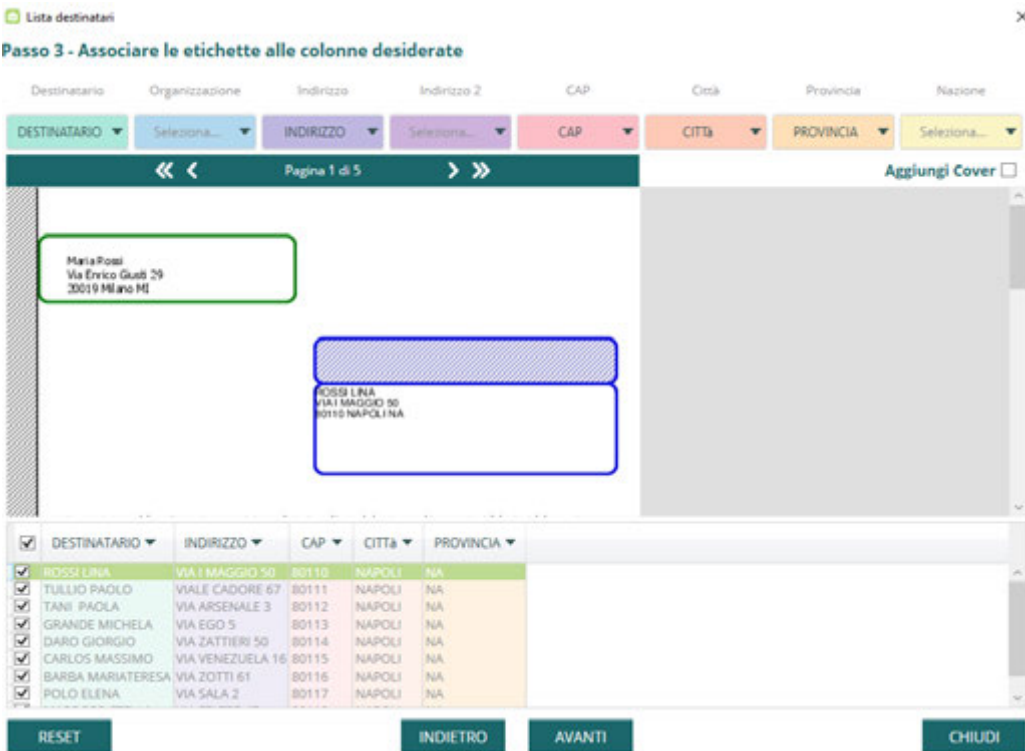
Lista destinatari

×

Passo 3 - Associare le etichette alle colonne desiderate

Destinatario Organizzazione Indirizzo Indirizzo 2 CAP Città Provincia Nazione

DESTINATARIO ▼ Seleziona... ▼ INDIRIZZO ▼ Seleziona... ▼ CAP ▼ CITTà ▼ PROVINCIA ▼ Seleziona... ▼

« ‹ Pagina 1 di 5 › »

Aggiungi Cover

Maria Rossi
Via Enrico Giusti 29
20019 Milano MI

ROSSI LINA
VIA I MAGGIO 50
80110 NAPOLI NA

| ☑ | DESTINATARIO ▼ | INDIRIZZO ▼ | CAP ▼ | CITTà ▼ | PROVINCIA ▼ |
|---|---|---|---|---|---|
| ☑ | ROSSI LINA | VIA I MAGGIO 50 | 80110 | NAPOLI | NA |
| ☑ | TULLIO PAOLO | VIALE CADORE 67 | 80111 | NAPOLI | NA |
| ☑ | TANI PAOLA | VIA ARSENALE 3 | 80112 | NAPOLI | NA |
| ☑ | GRANDE MICHELA | VIA EGO 5 | 80113 | NAPOLI | NA |
| ☑ | DARO GIORGIO | VIA ZATTIERI 50 | 80114 | NAPOLI | NA |
| ☑ | CARLOS MASSIMO | VIA VENEZUELA 16 | 80115 | NAPOLI | NA |
| ☑ | BARBA MARIATERESA | VIA ZOTTI 61 | 80116 | NAPOLI | NA |
| ☑ | POLO ELENA | VIA SALA 2 | 80117 | NAPOLI | NA |

RESET INDIETRO AVANTI CHIUDI